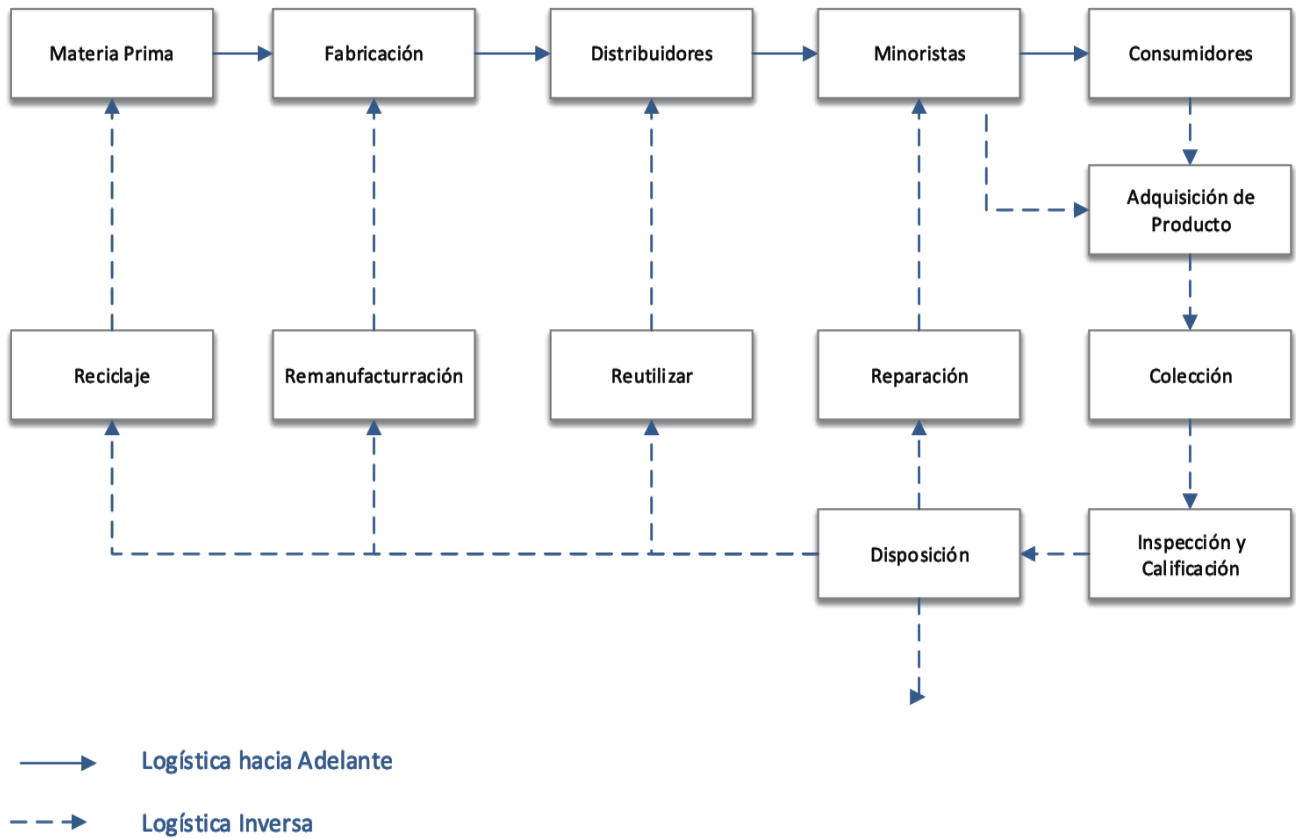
Materia Prima

Fabricación

Distribuidores

Minoristas

Consumidores

Adquisición de Producto

Reciclaje

Remanufacturración

Reutilizar

Reparación

Colección

Disposición

Inspección y Calificación

Logística hacia Adelante

Logística Inversa